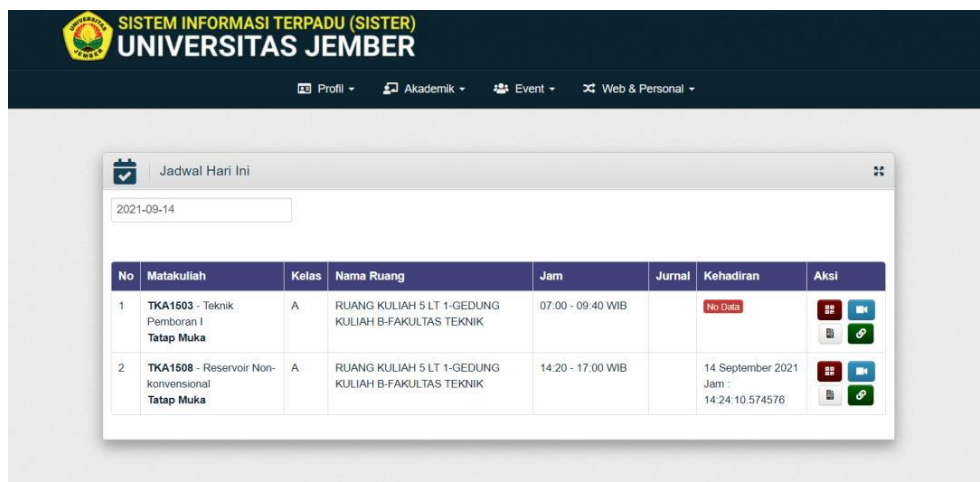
SISTEM INFORMASI TERPADU (SISTER)
UNIVERSITAS JEMBER

Profil ▾ Akademik ▾ Event ▾ Web & Personal ▾

Jadwal Hari Ini

2021-09-14

| No | Matakuliah | Kelas | Nama Ruang | Jam | Jurnal | Kehadiran | Aksi |
|---|---|---|---|---|---|---|---|
| 1 | **TKA1503** - Teknik Pemboran I **Tatap Muka** | A | RUANG KULIAH 5 LT 1-GEDUNG KULIAH B-FAKULTAS TEKNIK | 07:00 - 09:40 WIB | | No Data | |
| 2 | **TKA1508** - Reservoir Non-konvensional **Tatap Muka** | A | RUANG KULIAH 5 LT 1-GEDUNG KULIAH B-FAKULTAS TEKNIK | 14:20 - 17:00 WIB | | 14 September 2021 Jam : 14:24:10.574576 | |